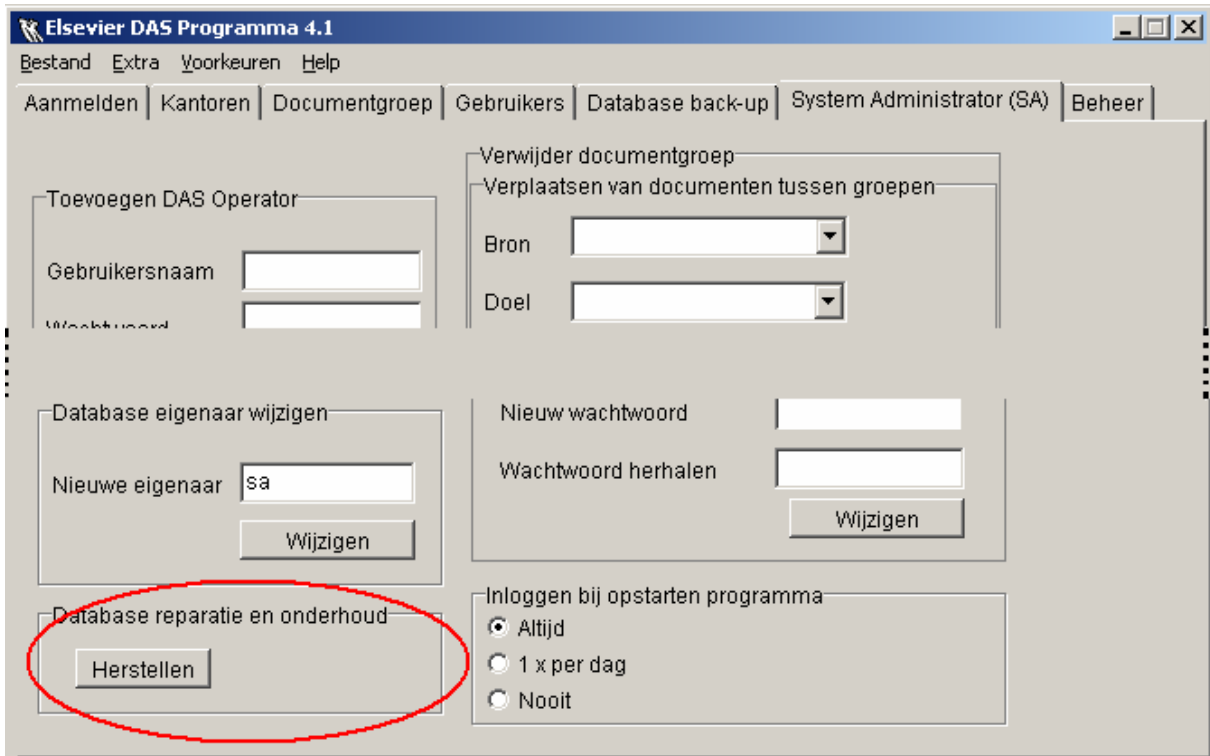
Elsevier DAS Programma 4.1

Bestand Extra Voorkeuren Help

Aanmelden | Kantoren | Documentgroep | Gebruikers | Database back-up | System Administrator (SA) | Beheer

Verwijder documentgroep

Verplaatsen van documenten tussen groepen

Bron

Doel

Toevoegen DAS Operator

Gebruikersnaam

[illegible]

Database eigenaar wijzigen

Nieuwe eigenaar sa

Wijzigen

Nieuw wachtwoord

Wachtwoord herhalen

Wijzigen

Database reparatie en onderhoud

Herstellen

Inloggen bij opstarten programma

Altijd

1 x per dag

Nooit